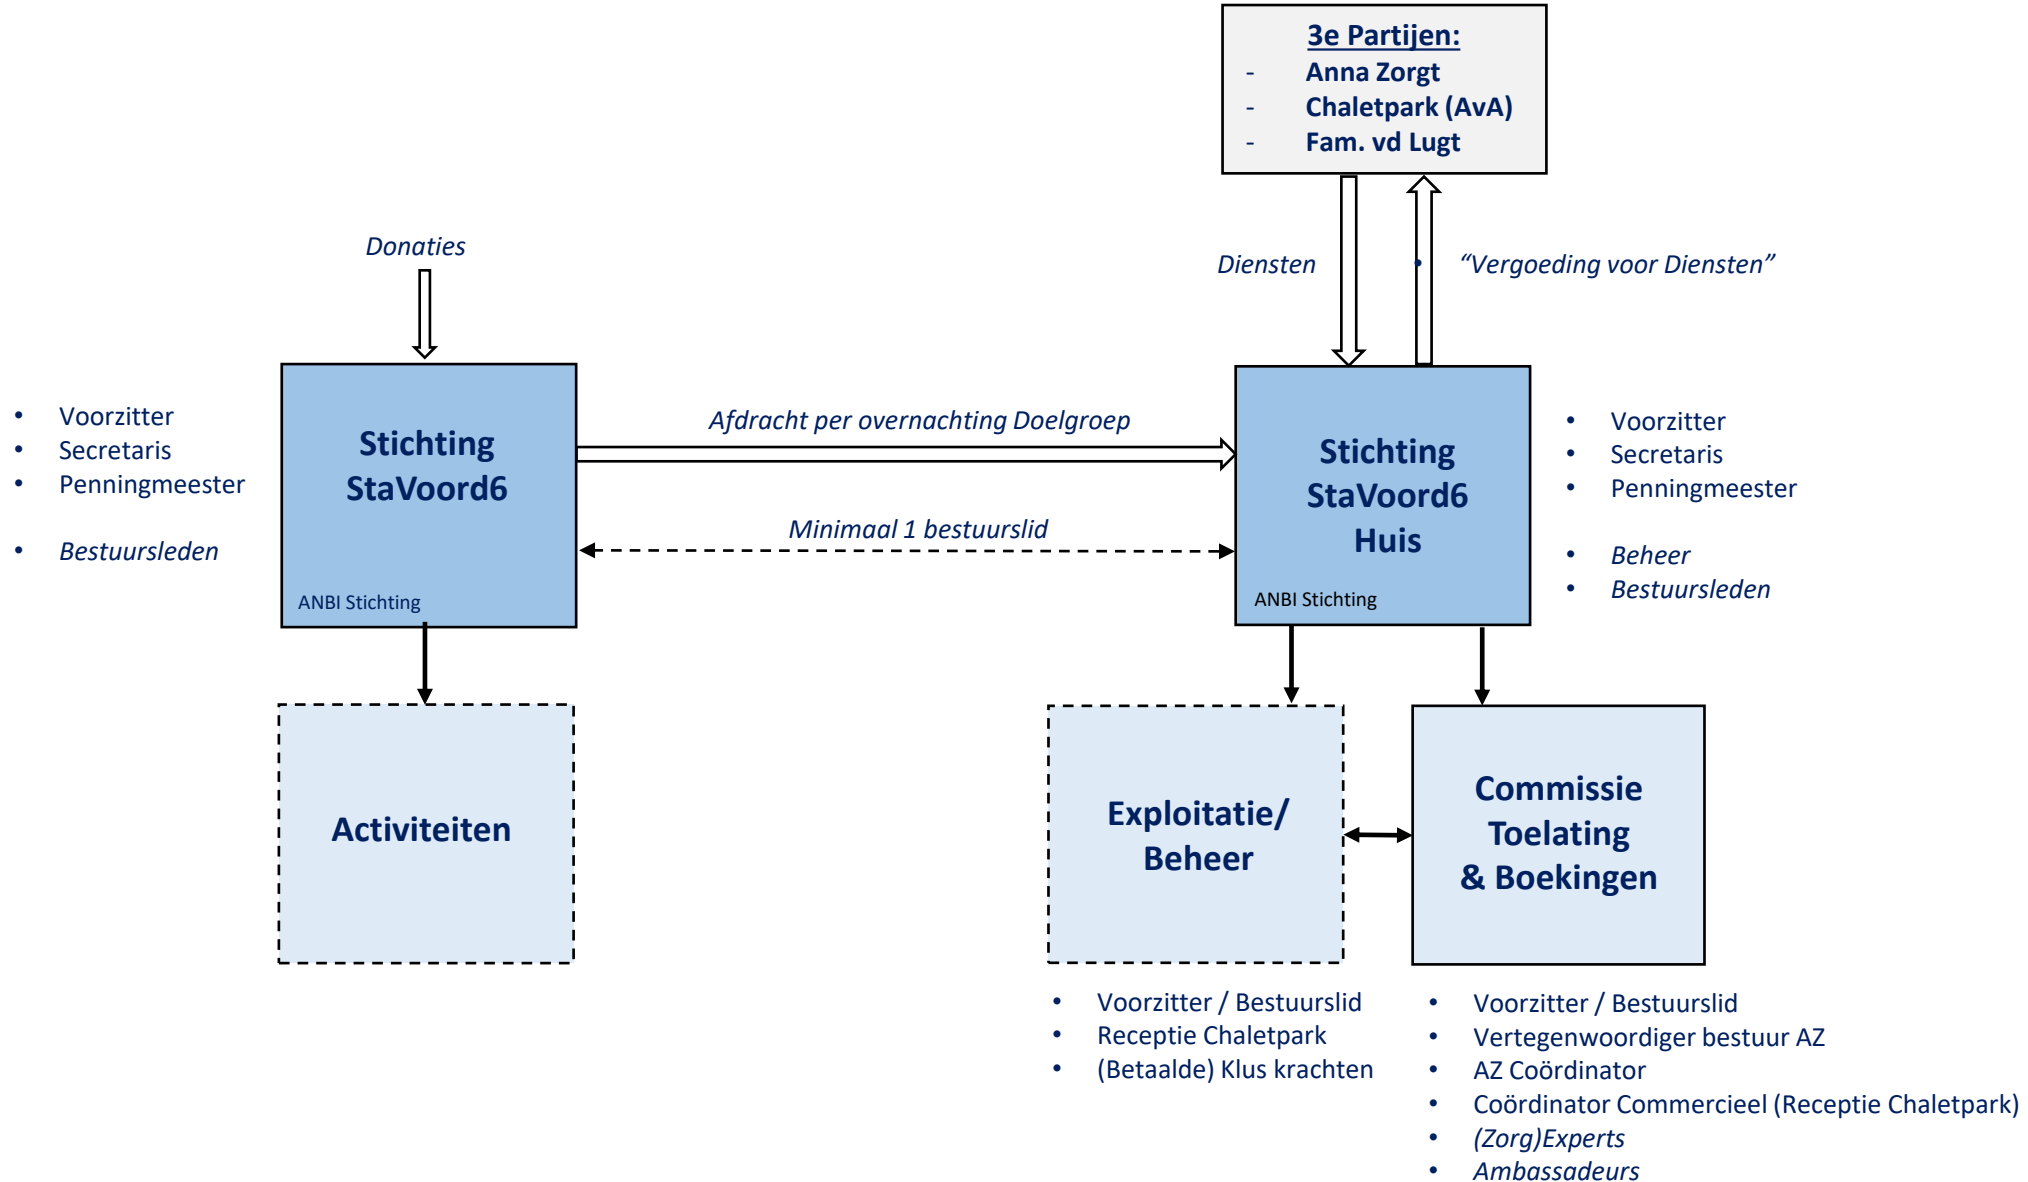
3e Partijen:
- Anna Zorgt
- Chaletpark (AvA)
- Fam. vd Lugt

Donaties

Diensten

• "Vergoeding voor Diensten"

• Voorzitter
• Secretaris
• Penningmeester

• Bestuursleden

Stichting StaVoord6

ANBI Stichting

Afdracht per overnachting Doelgroep

Minimaal 1 bestuurslid

Stichting StaVoord6 Huis

ANBI Stichting

• Voorzitter
• Secretaris
• Penningmeester

• Beheer
• Bestuursleden

Activiteiten

Exploitatie/ Beheer

Commissie Toelating & Boekingen

• Voorzitter / Bestuurslid
• Receptie Chaletpark
• (Betaalde) Klus krachten

• Voorzitter / Bestuurslid
• Vertegenwoordiger bestuur AZ
• AZ Coördinator
• Coördinator Commercieel (Receptie Chaletpark)
• (Zorg)Experts
• Ambassadeurs